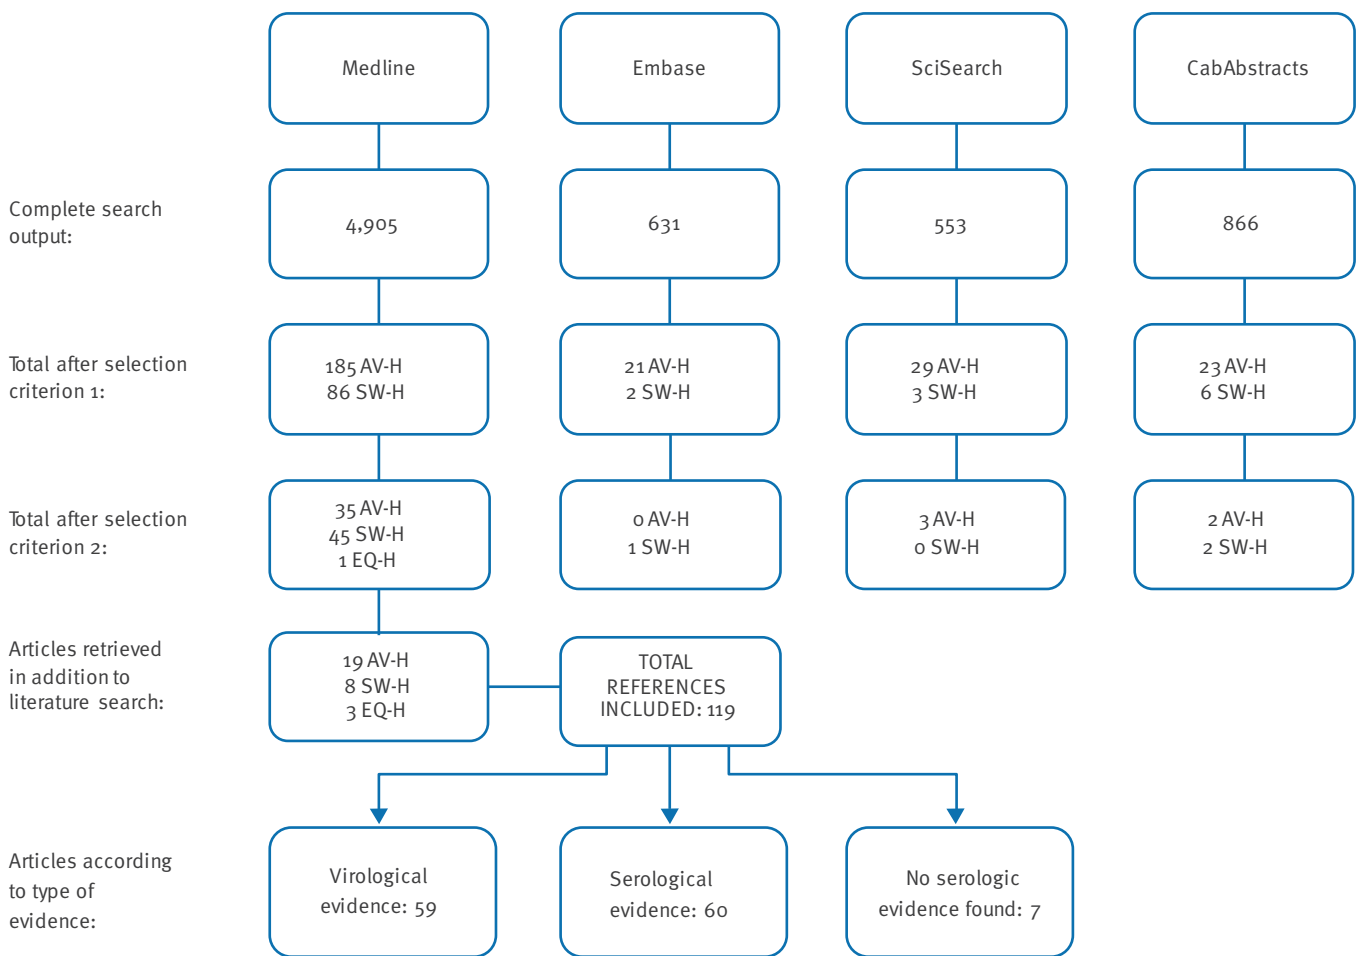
Medline

Embase

SciSearch

CabAbstracts

Complete search output:

4,905

631

553

866

Total after selection criterion 1:

185 AV-H
86 SW-H

21 AV-H
2 SW-H

29 AV-H
3 SW-H

23 AV-H
6 SW-H

Total after selection criterion 2:

35 AV-H
45 SW-H
1 EQ-H

0 AV-H
1 SW-H

3 AV-H
0 SW-H

2 AV-H
2 SW-H

Articles retrieved in addition to literature search:

19 AV-H
8 SW-H
3 EQ-H

TOTAL REFERENCES INCLUDED: 119

Articles according to type of evidence:

Virological evidence: 59

Serological evidence: 60

No serologic evidence found: 7